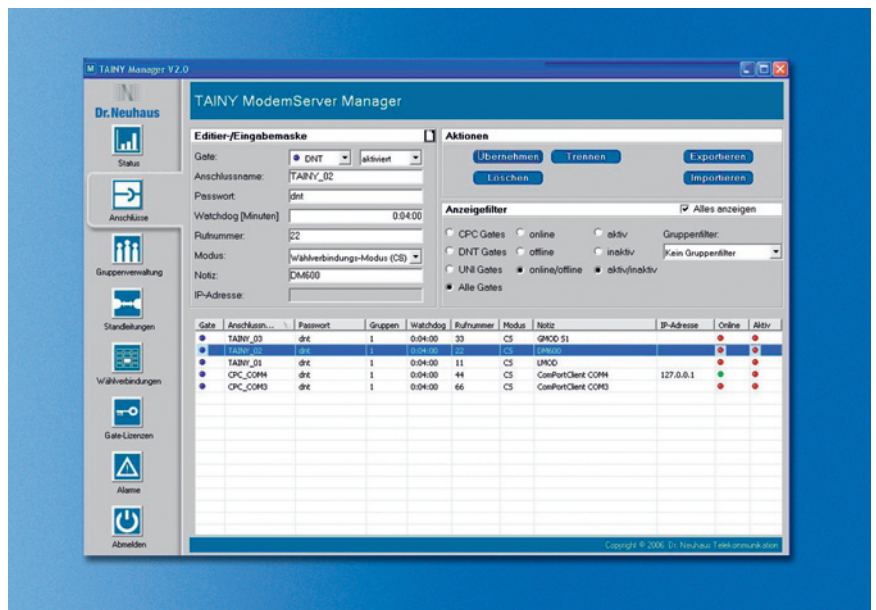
TAINY Manager V2.0

Dr.Neuhaus

Status

Anschlüsse

Gruppenverwaltung

Standleitungen

Wählverbindungen

Gate-Lizenzen

Alarme

Abmelden

TAINY ModemServer Manager

Editier-/Eingabemaske

Gate: DNT aktiviert

Anschlussname: TAINY_02

Passwort: dnt

Watchdog [Minuten] 0:04:00

Rufnummer: 22

Modus: Wählverbindungs-Modus (CS)

Notiz: DM600

IP-Adresse:

Aktionen

Übernehmen Trennen Exportieren

Löschen Importieren

Anzeigefilter

Alles anzeigen

CPC Gates online aktiv Gruppenfilter:

DNT Gates offline inaktiv Kein Gruppenfilter

UNI Gates online/offline aktiv/inaktiv

Alle Gates

| Gate | Anschlussn... | Passwort | Gruppen | Watchdog | Rufnummer | Modus | Notiz | IP-Adresse | Online | Aktiv |
|---|---|---|---|---|---|---|---|---|---|---|
| | TAINY_03 | dnt | 1 | 0:04:00 | 33 | CS | GMOD S1 | | | |
| | TAINY_02 | dnt | 1 | 0:04:00 | 22 | CS | DM600 | | | |
| | TAINY_01 | dnt | 1 | 0:04:00 | 11 | CS | LMOD | | | |
| | CPC_COM4 | dnt | 1 | 0:04:00 | 44 | CS | ComPortClient COM4 | 127.0.0.1 | | |
| | CPC_COM3 | dnt | 1 | 0:04:00 | 66 | CS | ComPortClient COM3 | | | |

Copyright © 2006 Dr. Neuhaus Telekommunikation